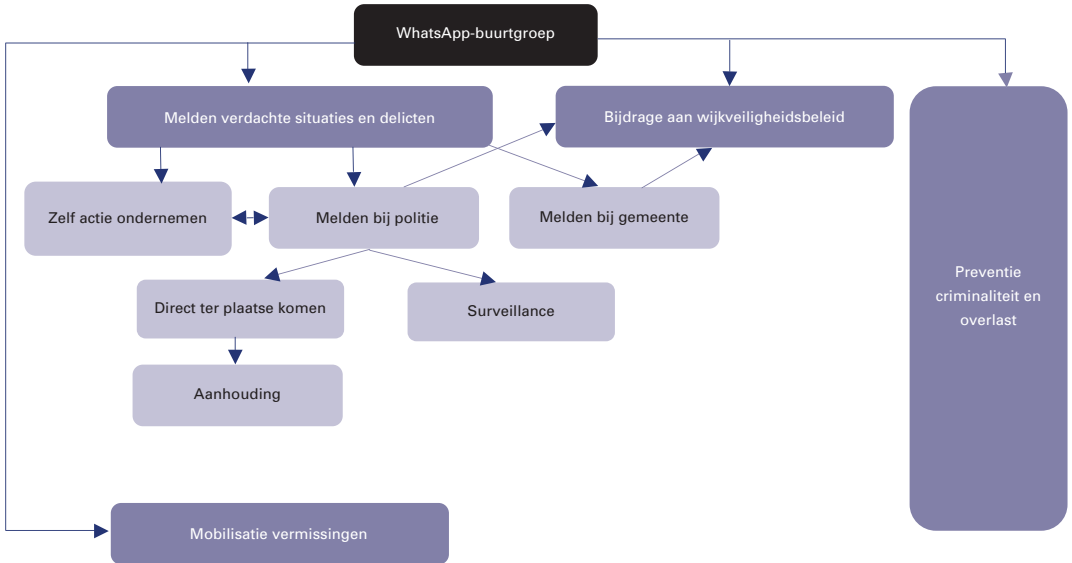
WhatsApp-buurtgroep

Melden verdachte situaties en delicten

Bijdrage aan wijkveiligheidsbeleid

Zelf actie ondernemen

Melden bij politie

Melden bij gemeente

Preventie criminaliteit en overlast

Direct ter plaatse komen

Surveillance

Aanhouding

Mobilisatie vermissingen